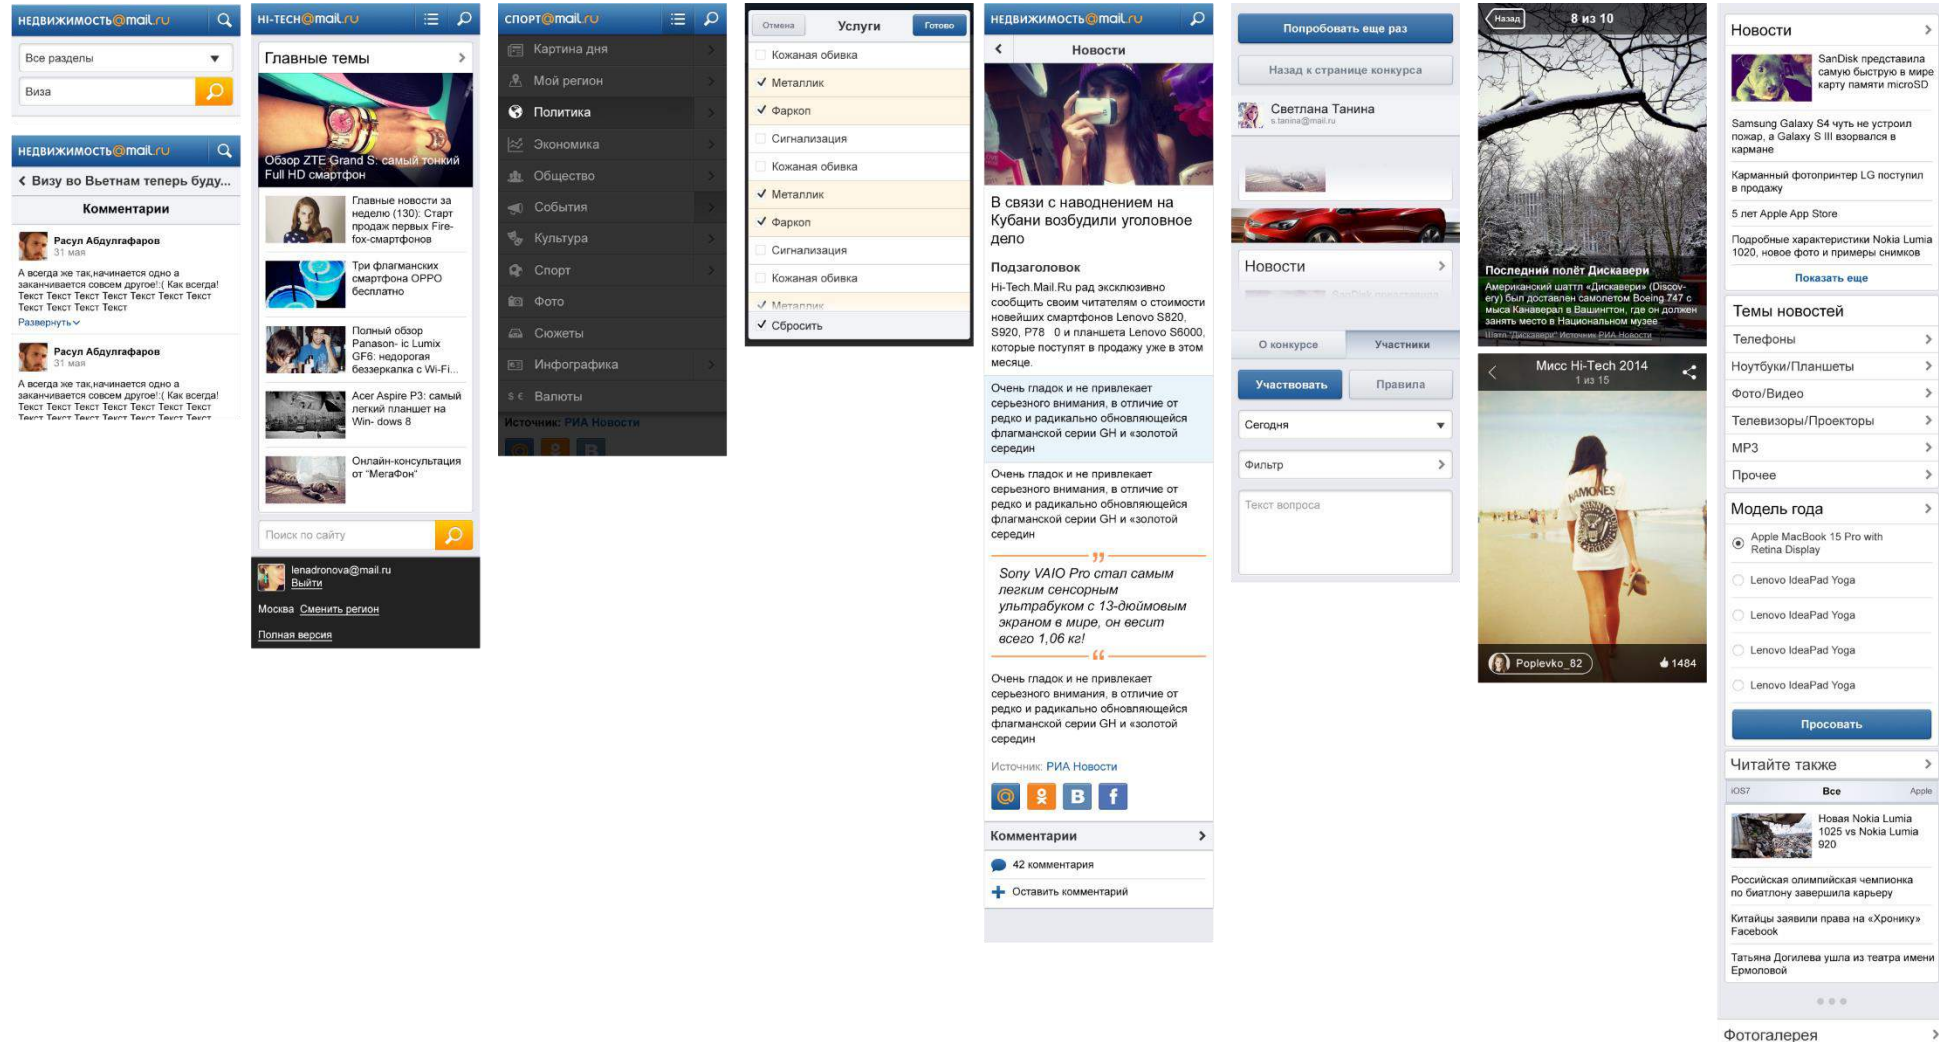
недвижимость@mail.ru

Все разделы

Виза

недвижимость@mail.ru

Визу во Вьетнам теперь буду...

Комментарии

Расул Абдулгафаров
31 мая

А всегда же так,начинается одно а заканчивается совсем другое!:( Как всегда! Текст Текст Текст Текст Текст Текст Текст Текст Текст Текст Текст

Развернуть

Расул Абдулгафаров
31 мая

А всегда же так,начинается одно а заканчивается совсем другое!:( Как всегда! Текст Текст Текст Текст Текст Текст Текст

hi-tech@mail.ru

Главные темы

Обзор ZTE Grand S: самый тонкий Full HD смартфон

Главные новости за неделю (130): Старт продаж первых Fire-fox-смартфонов

Три флагманских смартфона OPPO бесплатно

Полный обзор Panason- ic Lumix GF6: недорогая беззеркалка с Wi-Fi...

Acer Aspire P3: самый легкий планшет на Win- dows 8

Онлайн-консультация от "МегаФон"

Поиск по сайту

lenadronova@mail.ru
Выйти

Москва Сменить регион

Полная версия

спорт@mail.ru

Картина дня
Мой регион
Политика
Экономика
Общество
События
Культура
Спорт
Фото
Сюжеты
Инфографика
Валюты

Источник: РИА Новости

Отмена Услуги Готово

Кожаная обивка
Металлик
Фаркоп
Сигнализация
Кожаная обивка
Металлик
Фаркоп
Сигнализация
Кожаная обивка
Металлик
Сбросить

недвижимость@mail.ru

Новости

В связи с наводнением на Кубани возбудили уголовное дело

Подзаголовок

Hi-Tech.Mail.Ru рад эксклюзивно сообщить своим читателям о стоимости новейших смартфонов Lenovo S820, S920, P78 0 и планшета Lenovo S6000, которые поступят в продажу уже в этом месяце.

Очень гладкок и не привлекает серьезного внимания, в отличие от редко и радикально обновляющейся флагманской серии GH и «золотой середин

Очень гладкок и не привлекает серьезного внимания, в отличие от редко и радикально обновляющейся флагманской серии GH и «золотой середин

Sony VAIO Pro стал самым легким сенсорным ультрабуком с 13-дюймовым экраном в мире, он весит всего 1,06 кг!

Очень гладкок и не привлекает серьезного внимания, в отличие от редко и радикально обновляющейся флагманской серии GH и «золотой середин

Источник: РИА Новости

Комментарии

42 комментария

Оставить комментарий

Попробовать еще раз

Назад к странице конкурса

Светлана Танина
s.tanina@mail.ru

Новости

О конкурсе Участники

Участвовать Правила

Сегодня

Фильтр

Текст вопроса

Назад 8 из 10

Последний полёт Дискавери

Американский шаттл «Дискавери» (Discov- ery) был доставлен самолетом Boeing 747 с мыса Канаверал в Вашингтон, где он должен занять место в Национальном музее

Шатл "Дискавери" Источник: РИА Новости

Мисс Hi-Tech 2014
1 из 15

Poplevko_82 1484

Новости

SanDisk представила самую быструю в мире карту памяти microSD

Samsung Galaxy S4 чуть не устроил пожар, а Galaxy S III взорвался в кармане

Карманный фотопринтер LG поступил в продажу

5 лет Apple App Store

Подробные характеристики Nokia Lumia 1020, новое фото и примеры снимков

Показать еще

Темы новостей

Телефоны
Ноутбуки/Планшеты
Фото/Видео
Телевизоры/Проекторы
MP3
Прочее

Модель года

Apple MacBook 15 Pro with Retina Display
Lenovo IdeaPad Yoga
Lenovo IdeaPad Yoga
Lenovo IdeaPad Yoga
Lenovo IdeaPad Yoga

Просовать

Читайте также

iOS7 Все Apple

Новая Nokia Lumia 1025 vs Nokia Lumia 920

Российская олимпийская чемпионка по биатлону завершила карьеру

Китайцы заявили права на «Хронику» Facebook

Татьяна Догилева ушла из театра имени Ермоловой

Фотогалерея